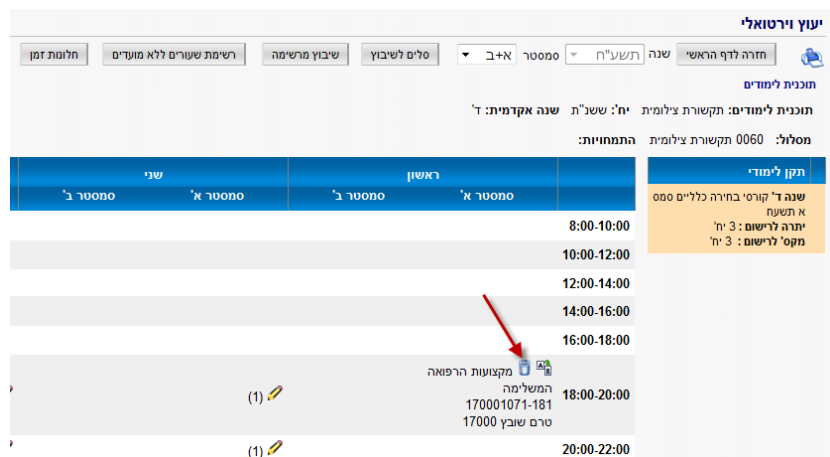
יעוץ וירטואלי

חזרה לדף הראשי | שנה | תשע"ח | סמסטר | א+ב | סלים לשיבוץ | שיבוץ מרשימה | רשימת שעורים ללא מועדים | חלונות זמן

תוכנית לימודים

תוכנית לימודים: תקשורת צילומית יח': ששנ"ת שנה אקדמית: ד'

מסלול: 0060 תקשורת צילומית התמחויות:

תקן לימודי

שנה ד' קורסי בחירה כלליים סמס א תשעה
יתרה לרישום : 3 יח'
מקס' לרישום : 3 יח'

| | ראשון | | שני | |
|---|---|---|---|---|
| | סמסטר א' | סמסטר ב' | סמסטר א' | סמסטר ב' |
| 8:00-10:00 | | | | |
| 10:00-12:00 | | | | |
| 12:00-14:00 | | | | |
| 14:00-16:00 | | | | |
| 16:00-18:00 | | | | |
| 18:00-20:00 | מקצועות הרפואה המשלימה 170001071-181 טרם שובץ 17000 | (1) | | |
| 20:00-22:00 | | (1) | | |